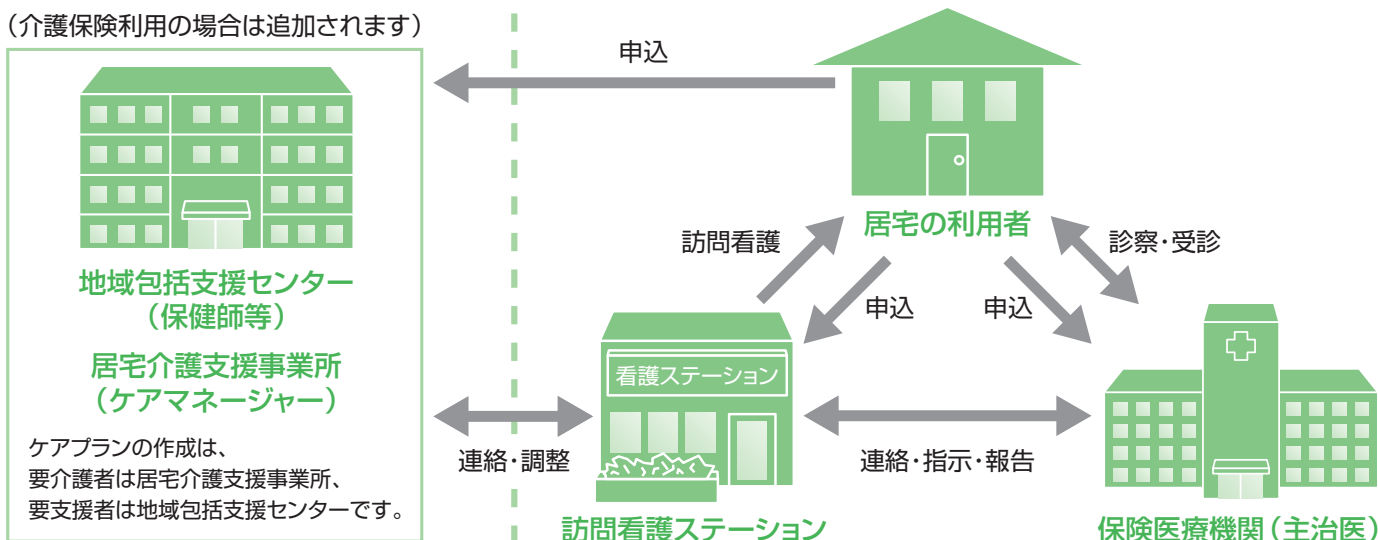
（介護保険利用の場合は追加されます）

申込

地域包括支援センター
（保健師等）

居宅介護支援事業所
（ケアマネージャー）

ケアプランの作成は、
要介護者は居宅介護支援事業所、
要支援者は地域包括支援センターです。

居宅の利用者

訪問看護

診察・受診

申込

申込

看護ステーション

連絡・調整

連絡・指示・報告

訪問看護ステーション

保険医療機関（主治医）